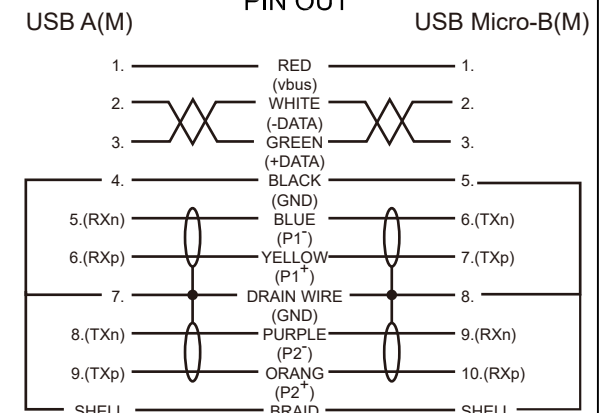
PIN OUT

USB A(M)

USB Micro-B(M)

1. RED (vbus) 1.

2. WHITE (-DATA) 2.

3. GREEN (+DATA) 3.

4. BLACK (GND) 5.

5.(RXn) BLUE $(P1^-)$ 6.(TXn)

6.(RXp) YELLOW $(P1^+)$ 7.(TXp)

7. DRAIN WIRE (GND) 8.

8.(TXn) PURPLE $(P2^-)$ 9.(RXn)

9.(TXp) ORANG $(P2^+)$ 10.(RXp)

SHELL BRAID SHELL